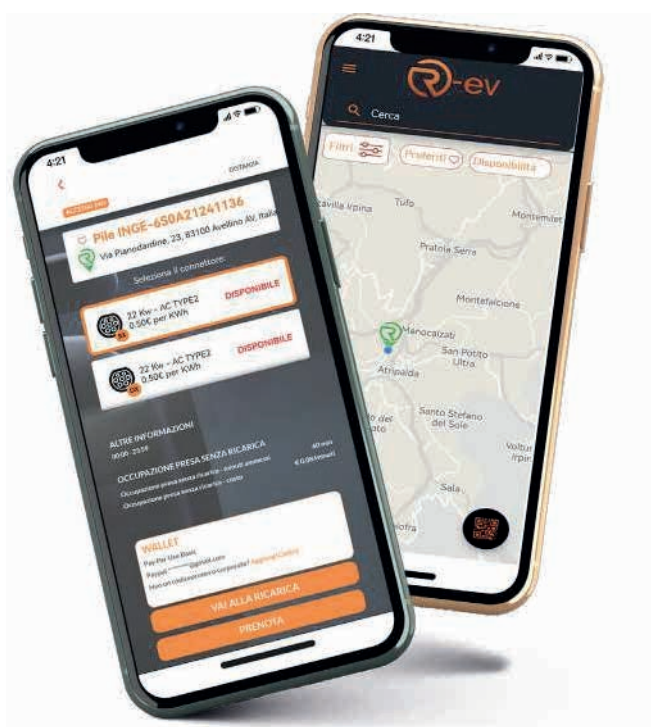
4:21

DISTANZA

Pile INGE-650A21241136

Via Pianodardine, 23, 83100 Avellino AV, Italia

Seleziona il connettore:

22 Kw - AC TYPE2
0,50€ per KWh
DISPONIBILE

22 Kw - AC TYPE2
0,50€ per KWh
DISPONIBILE

ALTRE INFORMAZIONI
00:00 - 23:59

OCCUPAZIONE PRESA SENZA RICARICA
40 min

Occupazione presa senza ricarica - minuti ammessi
€ 0,05/minuti

Occupazione presa senza ricarica - costo

WALLET

Pay Per Use Basic

Paypal: *******@gmail.com

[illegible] Aggiungi Codice

VAI ALLA RICARICA

PRENOTA

4:21

R-ev

Cerca

Filtri

Preferiti

Disponibilità

Avellino Irpina

Tufo

Montemiletto

Pratola Serra

Montefalcione

Manocalzati

San Potito Ultra

Atripalda

Santo Stefano del Sole

Volturara Irpina

Sala

Serino